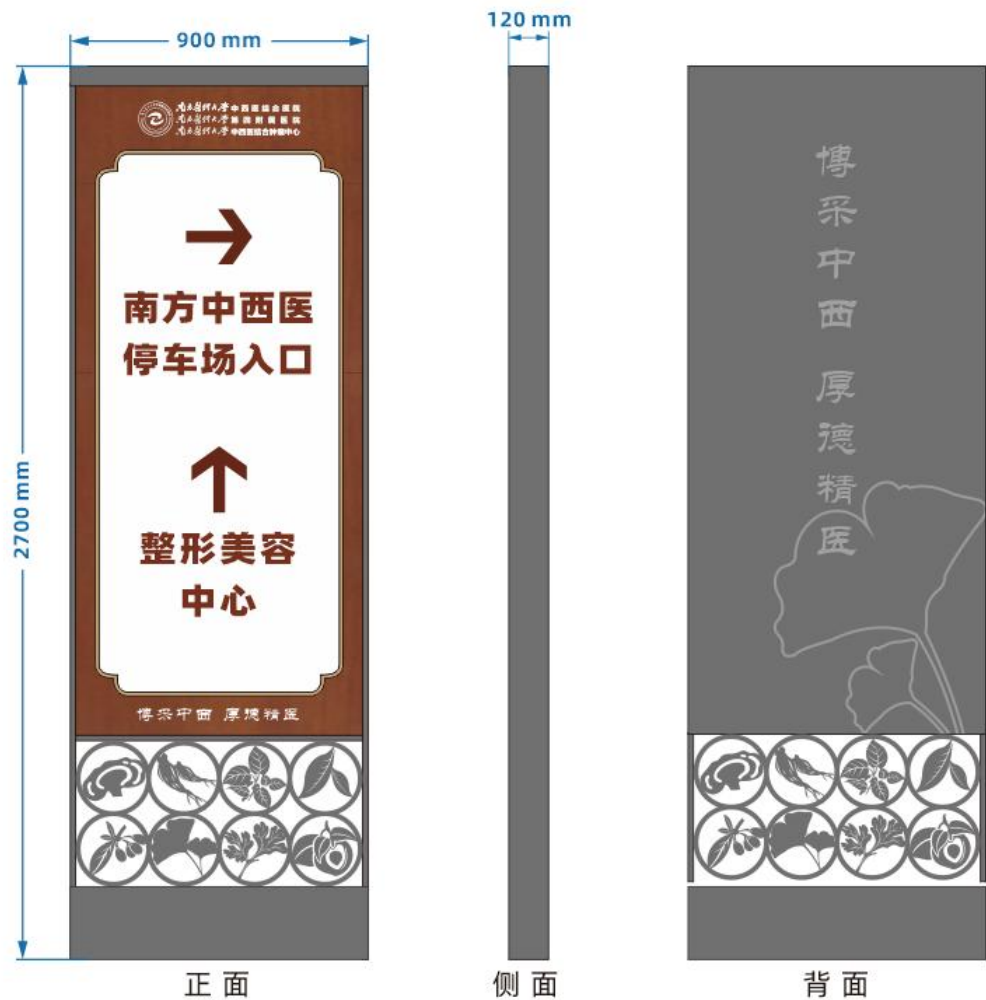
900 mm

120 mm

2700 mm

南方医科大学 中西医结合医院
南方医科大学 肿瘤附属医院
南方医科大学 中西医结合肿瘤中心

→

南方中西医
停车场入口

↑

整形美容
中心

博采中西 厚德精医

博采中西 厚德精医

正面

侧面

背面